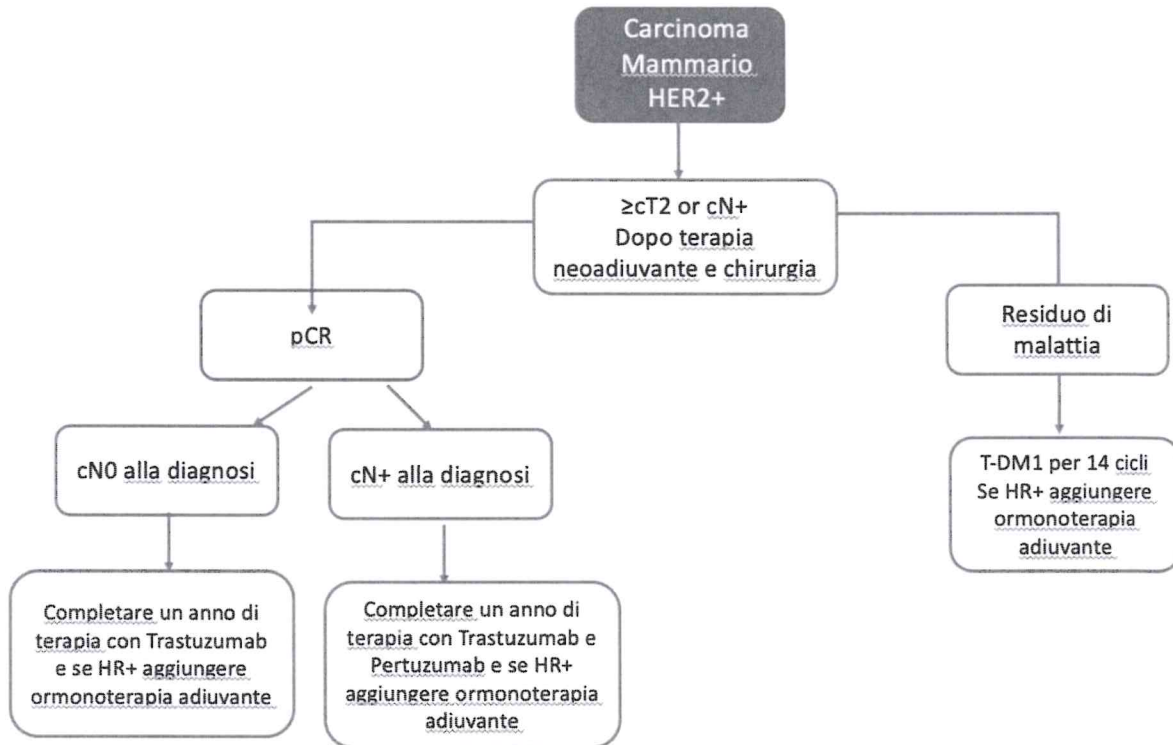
Carcinoma Mammario HER2+

≥cT2 or cN+
Dopo terapia neoadiuvante e chirurgia

pCR

Residuo di malattia

cN0 alla diagnosi

cN+ alla diagnosi

T-DM1 per 14 cicli
Se HR+ aggiungere ormonoterapia adiuvante

Completare un anno di terapia con Trastuzumab e se HR+ aggiungere ormonoterapia adiuvante

Completare un anno di terapia con Trastuzumab e Pertuzumab e se HR+ aggiungere ormonoterapia adiuvante